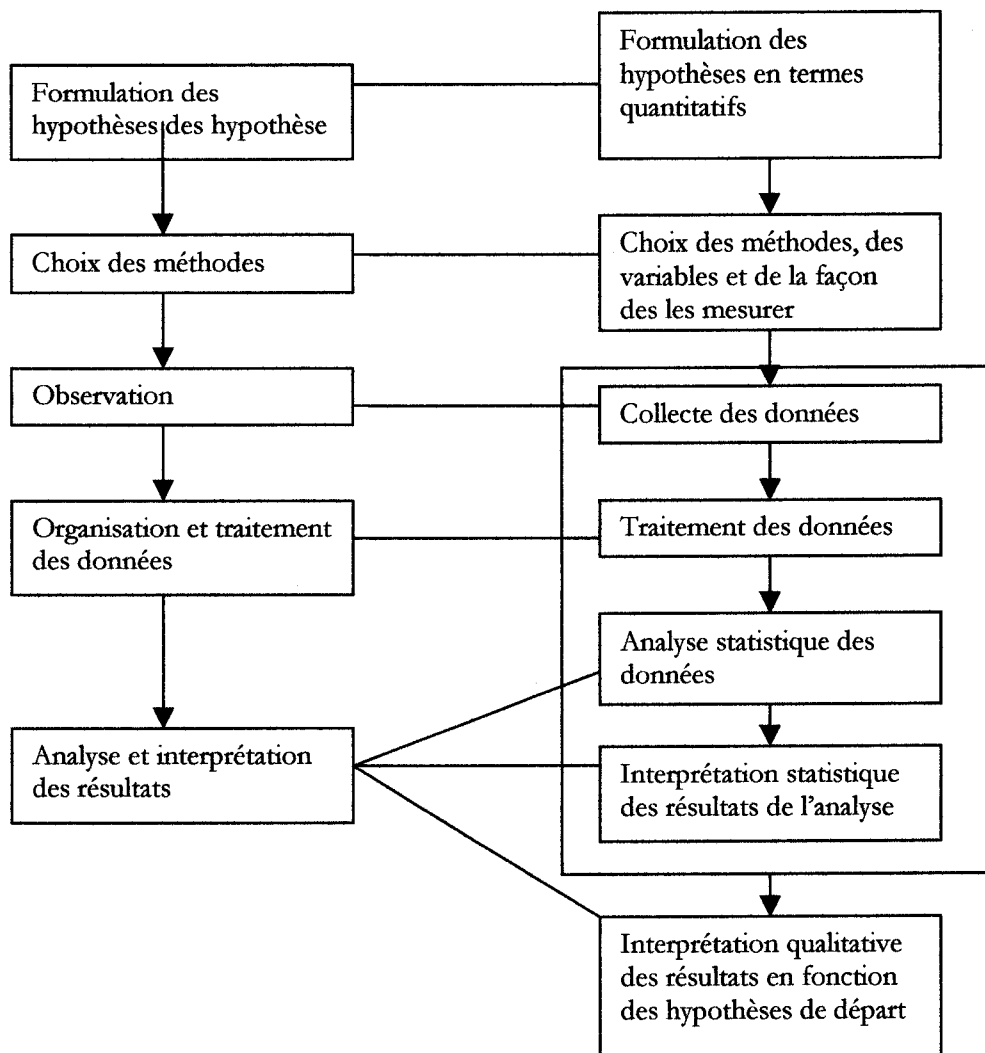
Formulation des hypothèses des hypothèse

Formulation des hypothèses en termes quantitatifs

Choix des méthodes

Choix des méthodes, des variables et de la façon des les mesurer

Observation

Collecte des données

Organisation et traitement des données

Traitement des données

Analyse statistique des données

Analyse et interprétation des résultats

Interprétation statistique des résultats de l'analyse

Interprétation qualitative des résultats en fonction des hypothèses de départ